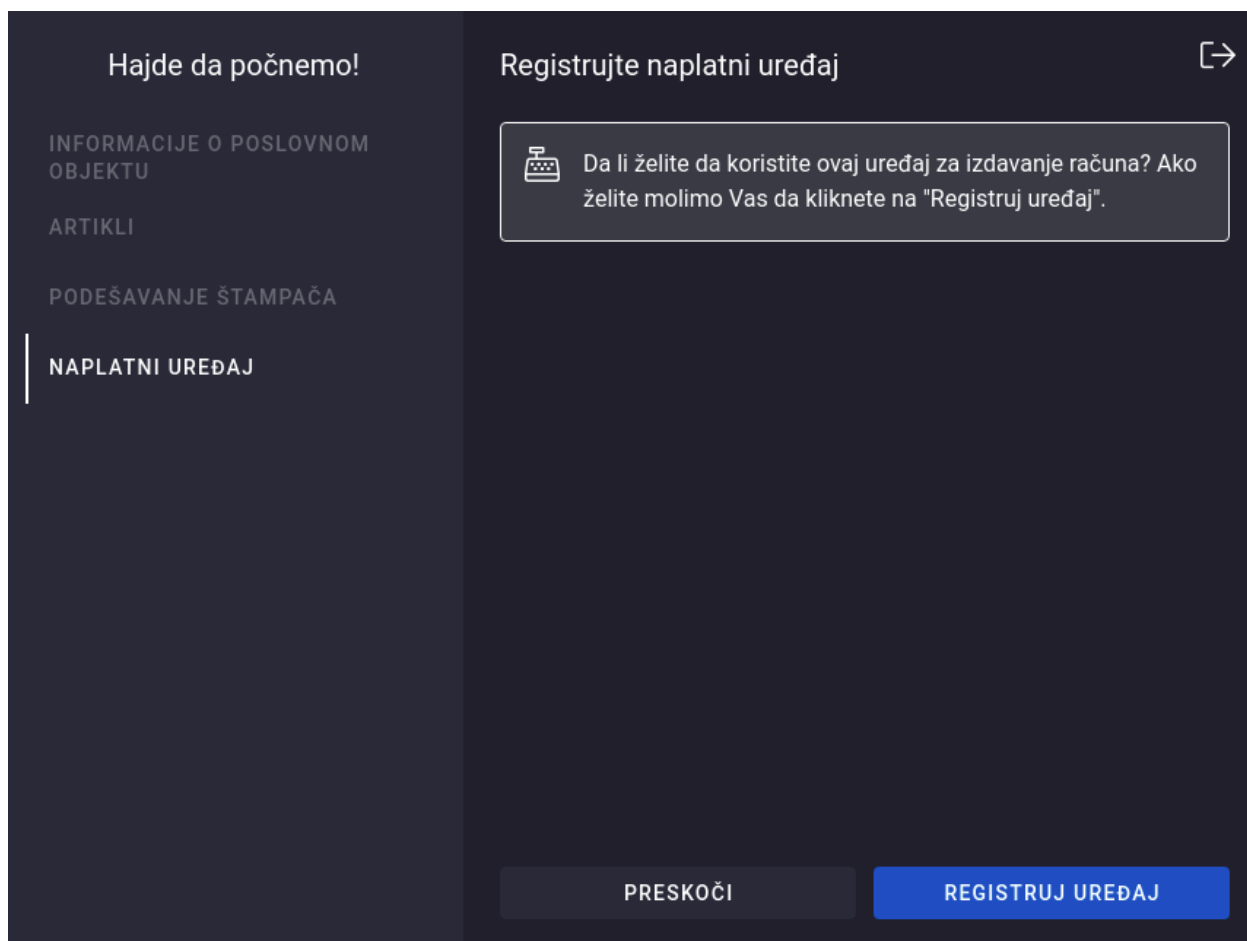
Hajde da počnemo!

INFORMACIJE O POSLOVNOM OBJEKTU

ARTIKLI

PODEŠAVANJE ŠTAMPAČA

NAPLATNI UREĐAJ

Registrujte naplatni uređaj

Da li želite da koristite ovaj uređaj za izdavanje računa? Ako želite molimo Vas da kliknete na "Registruj uređaj".

PRESKOČI

REGISTRUJ UREĐAJ